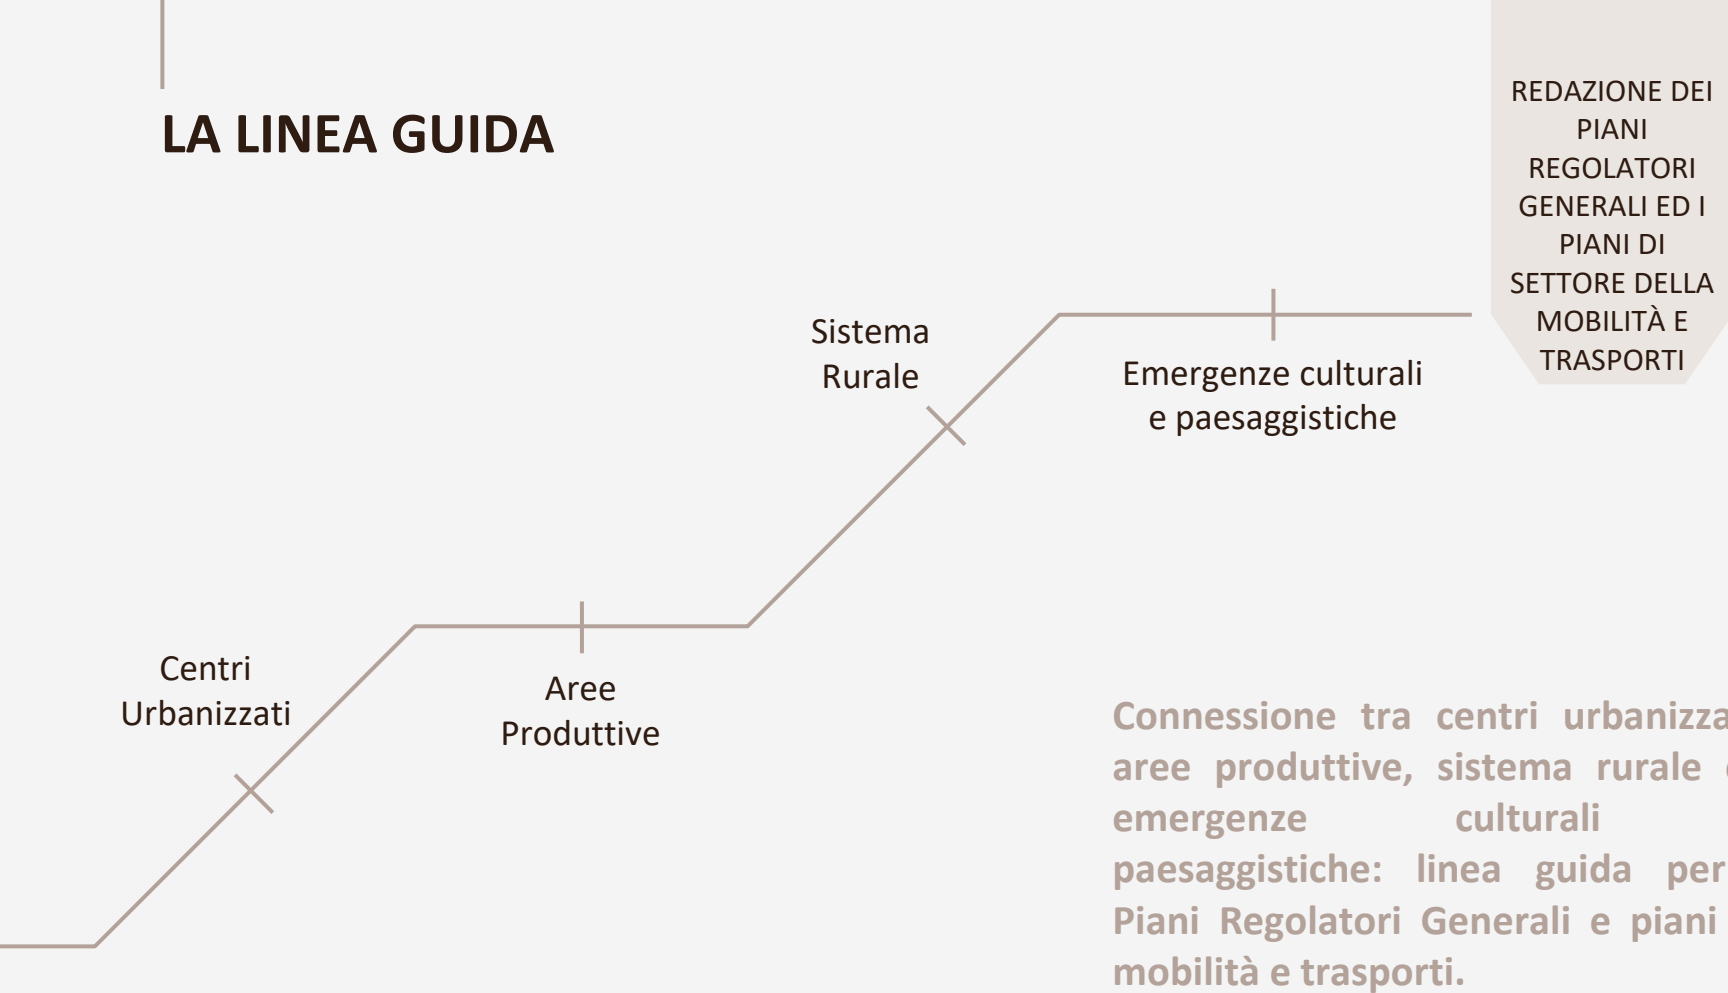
LA LINEA GUIDA

REDAZIONE DEI PIANI REGOLATORI GENERALI ED I PIANI DI SETTORE DELLA MOBILITÀ E TRASPORTI

Sistema Rurale

Emergenze culturali e paesaggistiche

Centri Urbanizzati

Aree Produttive

Connessione tra centri urbanizza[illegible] aree produttive, sistema rurale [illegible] emergenze culturali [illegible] paesaggistiche: linea guida per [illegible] Piani Regolatori Generali e piani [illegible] mobilità e trasporti.